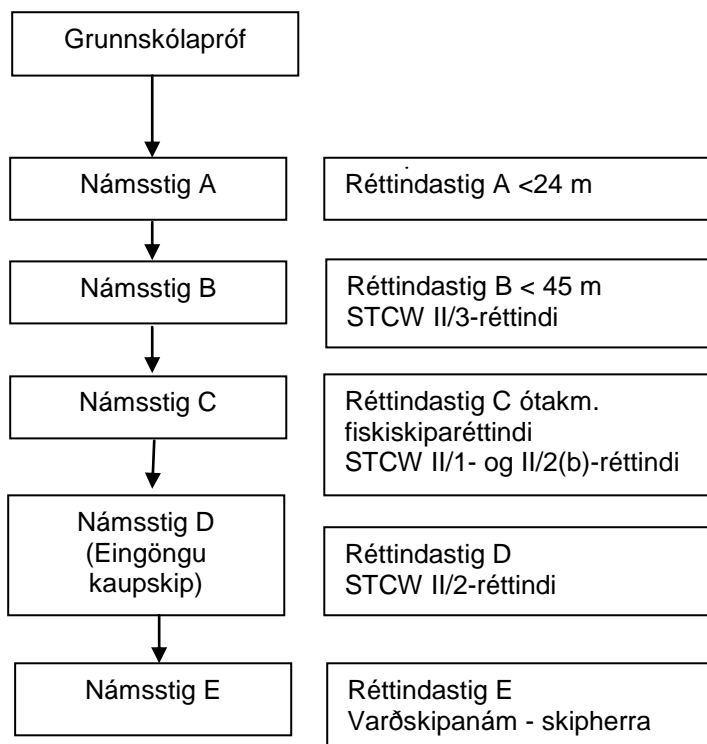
Grunnskólapróf

Námsstig A

Réttindastig A <24 m

Námsstig B

Réttindastig B < 45 m
STCW II/3-réttindi

Námsstig C

Réttindastig C ótakm.
fiskiskiparéttindi
STCW II/1- og II/2(b)-réttindi

Námsstig D
(Eingöngu
kaupskip)

Réttindastig D
STCW II/2-réttindi

Námsstig E

Réttindastig E
Varðskipanám - skipherra